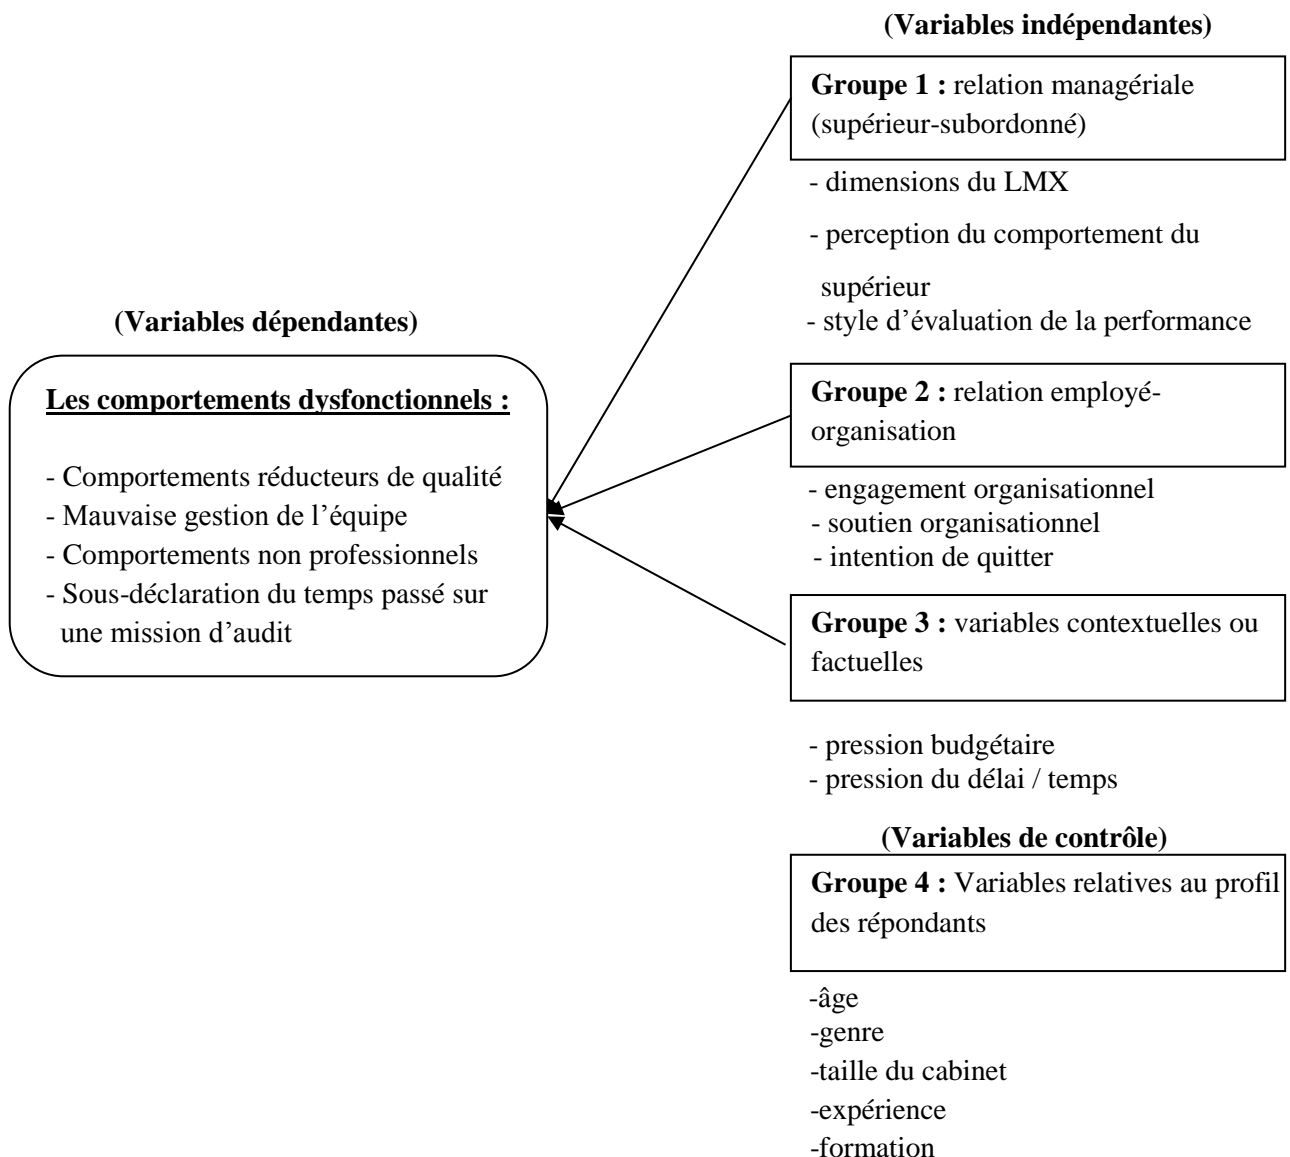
(Variables dépendantes)

Les comportements dysfonctionnels :

- Comportements réducteurs de qualité
- Mauvaise gestion de l'équipe
- Comportements non professionnels
- Sous-déclaration du temps passé sur une mission d'audit

(Variables indépendantes)

Groupe 1 : relation managériale (supérieur-subordonné)

- dimensions du LMX
- perception du comportement du supérieur
- style d'évaluation de la performance

Groupe 2 : relation employé-organisation

- engagement organisationnel
- soutien organisationnel
- intention de quitter

Groupe 3 : variables contextuelles ou factuelles

- pression budgétaire
- pression du délai / temps

(Variables de contrôle)

Groupe 4 : Variables relatives au profil des répondants

-âge
-genre
-taille du cabinet
-expérience
-formation